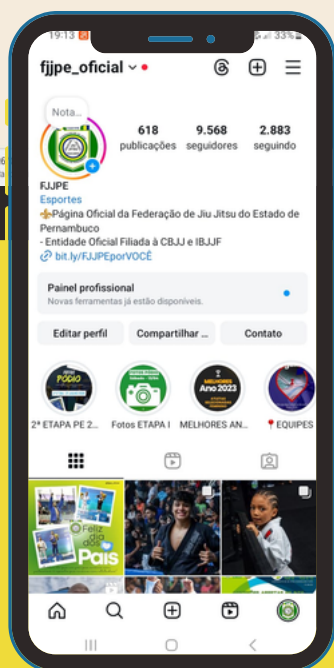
19:13 33%

fjjpe_oficial

Nota...

618 publicações

9.568 seguidores

2.883 seguindo

FJJPE
Esportes
⚜️Página Oficial da Federação de Jiu Jitsu do Estado de Pernambuco
- Entidade Oficial Filiada à CBJJ e IBJJF
bit.ly/FJJPEporVOCÊ

Painel profissional
Novas ferramentas já estão disponíveis.

Editar perfil

Compartilhar ...

Contato

PÓDIO

MELHORES Ano 2022

2ª ETAPA PE 2...

Fotos ETAPA I

MELHORES AN...

📍EQUIPES

Feliz dia dos Pais